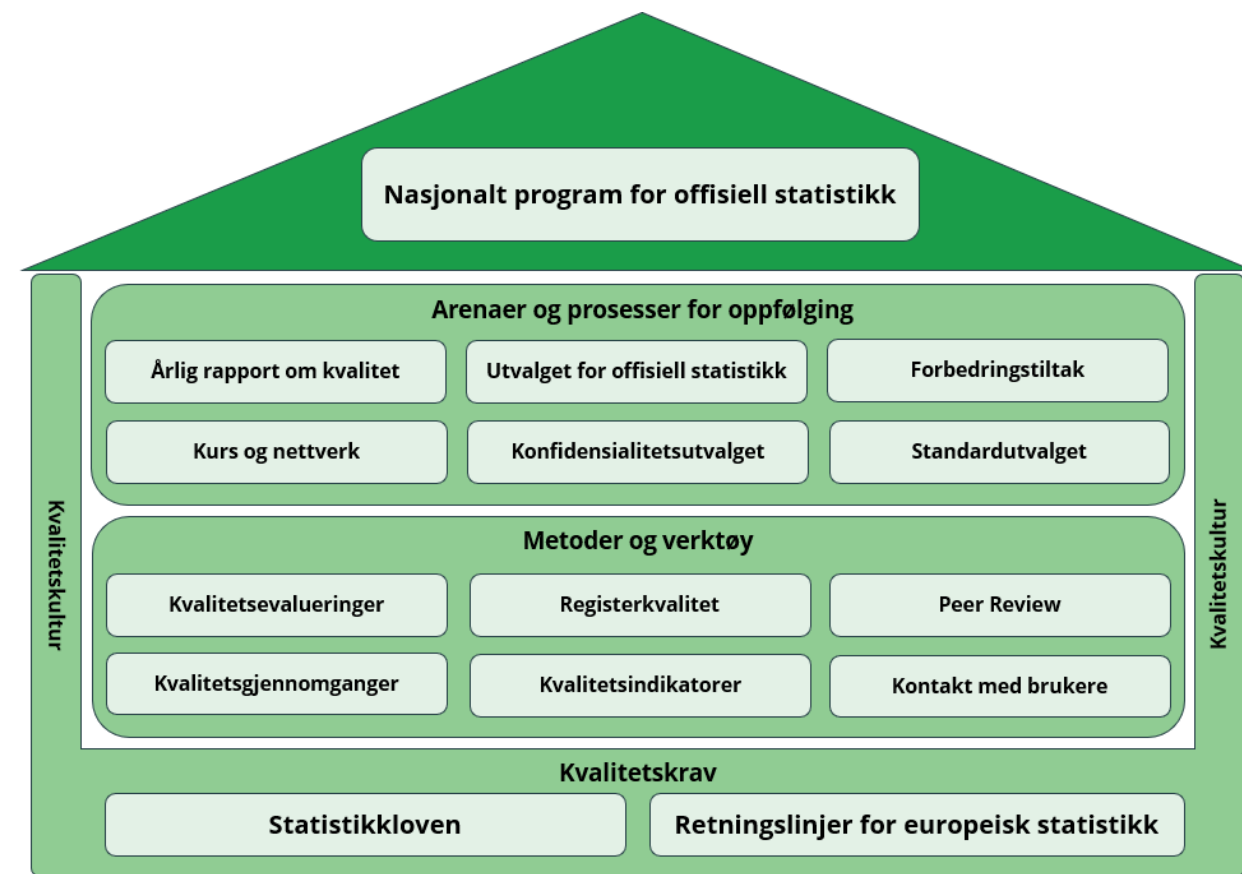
Nasjonalt program for offisiell statistikk

Kvalitetskultur

Arenaer og prosesser for oppfølging

Årlig rapport om kvalitet

Utvalget for offisiell statistikk

Forbedringstiltak

Kurs og nettverk

Konfidensialitetsutvalget

Standardutvalget

Metoder og verktøy

Kvalitetsevalueringer

Registerkvalitet

Peer Review

Kvalitetsgjennomganger

Kvalitetsindikatorer

Kontakt med brukere

Kvalitetskultur

Kvalitetskrav

Statistikkloven

Retningslinjer for europeisk statistikk